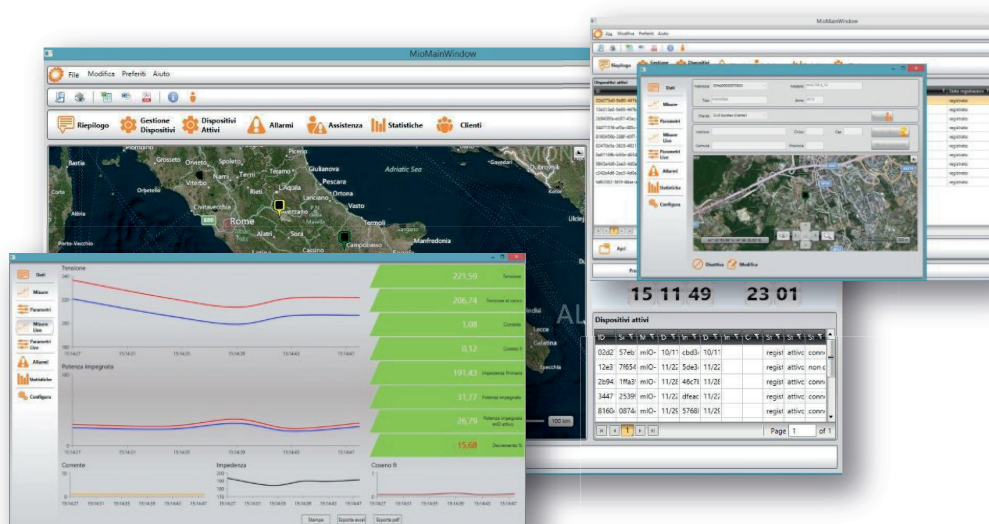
MioMainWindow

File Modifica Preferiti Aiuto

Riepilogo Gestione Dispositivi Dispositivi Attivi Allarmi Assistenza Statistiche Clienti

Bastia Grosseto Orvieto Spoleto Perugia Giulianova Adriatic Sea Pescara Ortona Terni Rieti L'Aquila Lanciano Vasto Civitavecchia Avezzano Termoli Rome Alatri Sora Campobasso Manfredonia Porto-Vecchio Lecce Ulcinj

15 11 49    23 01

Dispositivi attivi

| ID | S | M | D | M | D | M | C | S | S | S |
|---|---|---|---|---|---|---|---|---|---|---|
| 02d2 | 57eb | mIO- | 10/11 | cbd3 | 10/11 | | | regist | attivo | conn |
| 12e3 | 7f654 | mIO- | 11/22 | 5de3 | 11/22 | | | regist | attivo | non c |
| 2b94 | 1ffa3 | mIO- | 11/28 | 46c7t | 11/28 | | | regist | attivo | conn |
| 3447 | 2539 | mIO- | 11/22 | dfeac | 11/22 | | | regist | attivo | conn |
| 8160 | 0874 | mIO- | 11/29 | 5768 | 11/29 | | | regist | attivo | conn |

Page 1 of 1

100 km

Dati Misure Parametri Misure Live Parametri Live Allarmi Statistiche Configura

Tensione
221,59 Tensione
206,74 Tensione a carico
1,08 Corrente
0,12 Coseno fi
191,43 Impedenza Primaria
Potenza impegnata
31,77 Potenza impegnata
26,79 Potenza impegnata asse attivo
15,68 Decremento %

Corrente Impedenza Coseno fi

Stampa Esporta excel Esporta pdf

MioMainWindow
File Modifica Preferiti Aiuto
Riepilogo Gestione Dispositivi
Dispositivi attivi
Data registrazione
registrato
Dati Misure Parametri Misure Live Parametri Live Allarmi Statistiche Configura
Disattiva Modifica